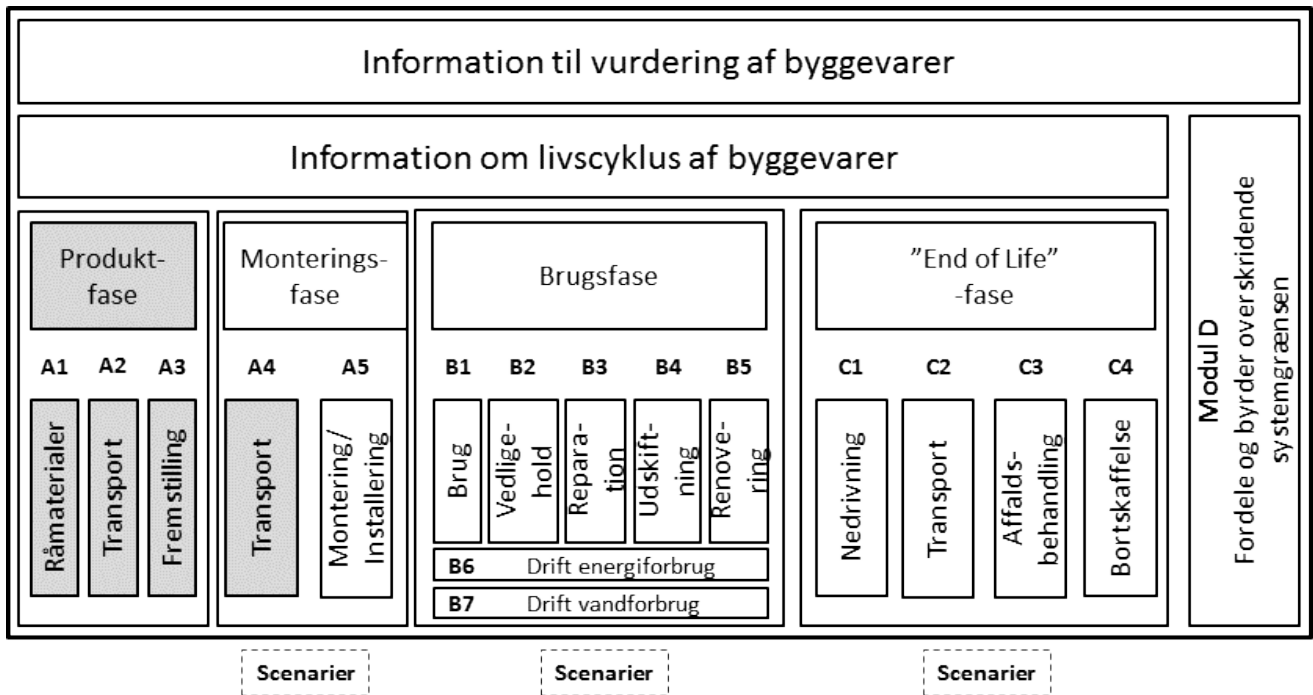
Information til vurdering af byggevarer

Information om livscyklus af byggevarer

Produktfase

A1 A2 A3

Råmaterialer

Transport

Fremstilling

Monteringsfase

A4 A5

Transport

Montering/ Installering

Brugsfase

B1 B2 B3 B4 B5

Brug

Vedligehold

Reparation

Udskiftning

Renovering

B6 Drift energiforbrug

B7 Drift vandforbrug

"End of Life" -fase

C1 C2 C3 C4

Nedrivning

Transport

Affaldsbehandling

Bortskaffelse

Modul D

Fordele og byrder overskridende systemgrænsen

Scenarier

Scenarier

Scenarier